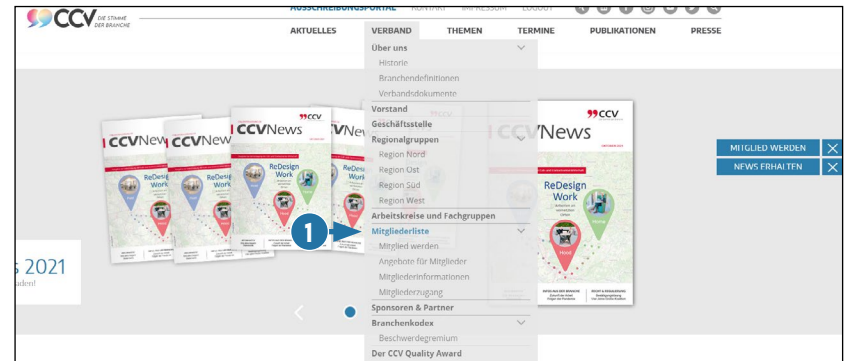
CCV DIE STIMME DER BRANCHE

AUSSCHREIBUNGSPORTAL KONTAKT IMPRESSUM LOGOUT

AKTUELLES VERBAND THEMEN TERMINE PUBLIKATIONEN PRESSE

Über uns
Historie
Branchendefinitionen
Verbandsdokumente
Vorstand
Geschäftsstelle
Regionalgruppen
Region Nord
Region Ost
Region Süd
Region West
Arbeitskreise und Fachgruppen
Mitgliederliste
Mitglied werden
Angebote für Mitglieder
Mitgliederinformationen
Mitgliederzugang
Sponsoren & Partner
Branchenkodex
Beschwerdegremium
Der CCV Quality Award

1

CCVNews CCVNews CCVNews CCVNews CCVNews

ReDesign Work

s 2021
aden!

MITGLIED WERDEN
NEWS ERHALTEN